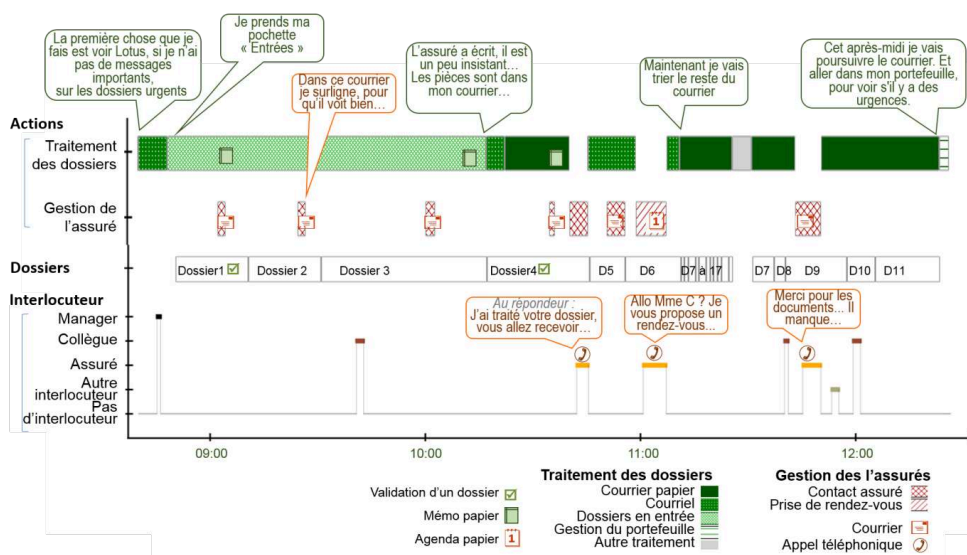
La première chose que je fais est voir Lotus, si je n'ai pas de messages importants, sur les dossiers urgents

Je prends ma pochette « Entrées »

Dans ce courrier je surligne, pour qu'il voit bien…

L'assuré a écrit, il est un peu insistant… Les pièces sont dans mon courrier…

Maintenant je vais trier le reste du courrier

Cet après-midi je vais poursuivre le courrier. Et aller dans mon portefeuille, pour voir s'il y a des urgences.

Actions

Traitement des dossiers

Gestion de l'assuré

Dossiers

| Dossier1 | Dossier 2 | Dossier 3 | Dossier4 | D5 | D6 | D7 à 17 | D7 | D8 | D9 | D10 | D11 |
|---|---|---|---|---|---|---|---|---|---|---|---|

Interlocuteur

Manager

Collègue

Assuré

Autre interlocuteur

Pas d'interlocuteur

Au répondeur : J'ai traité votre dossier, vous allez recevoir…

Allo Mme C ? Je vous propose un rendez-vous…

Merci pour les documents… Il manque…

09:00 10:00 11:00 12:00

1

Validation d'un dossier

Mémo papier

Agenda papier

Traitement des dossiers

Courrier papier

Courriel

Dossiers en entrée

Gestion du portefeuille

Autre traitement

Gestion des l'assurés

Contact assuré

Prise de rendez-vous

Courrier

Appel téléphonique